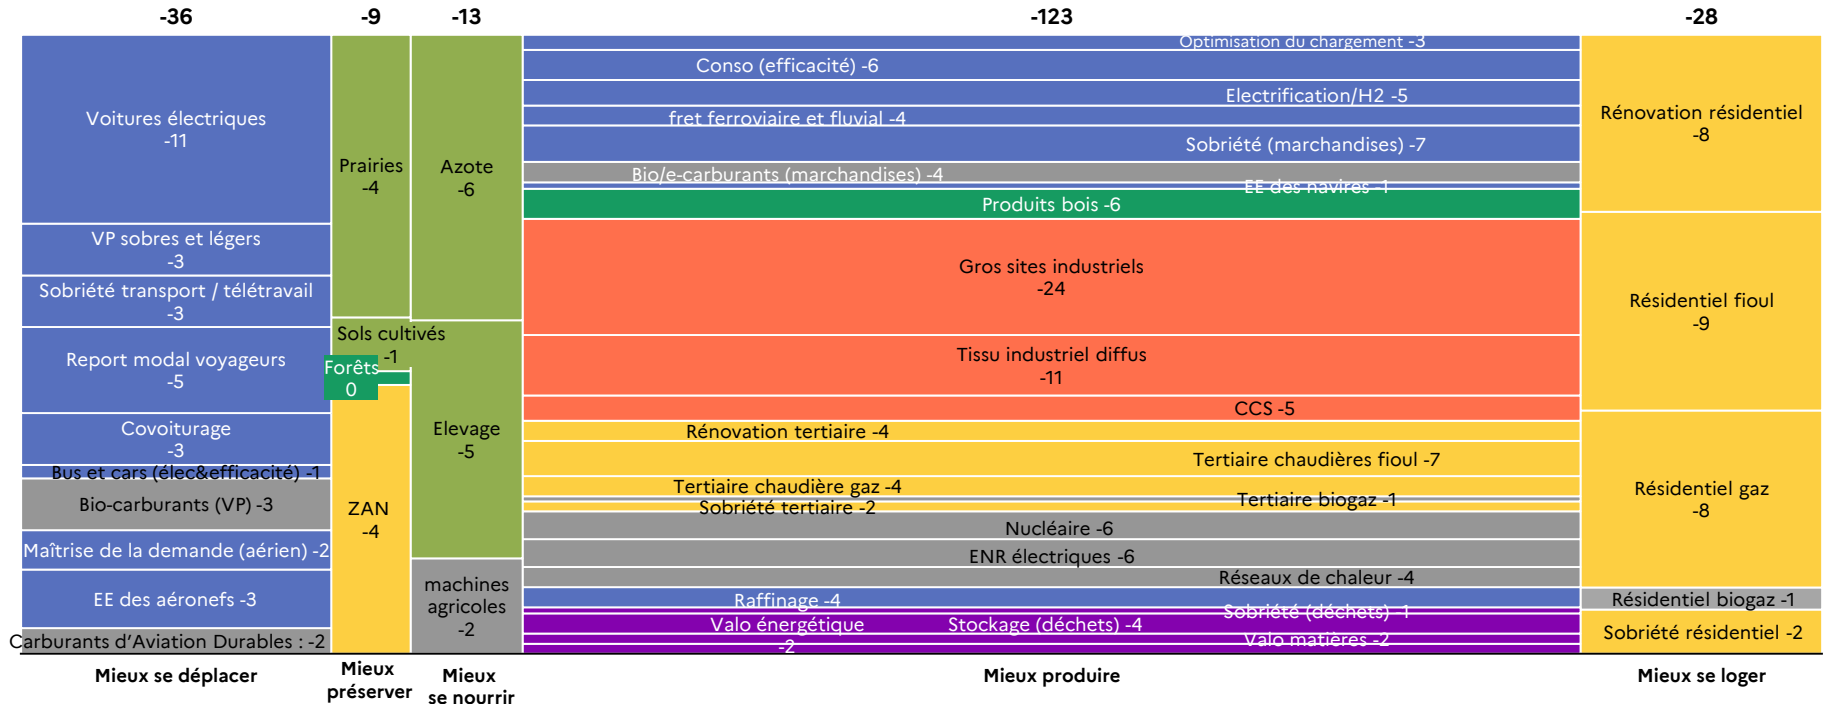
-36 -9 -13 -123 -28

Voitures électriques -11

VP sobres et légers -3

Sobriété transport / télétravail -3

Report modal voyageurs -5

Covoiturage -3

Bus et cars (élec&efficacité) -1

Bio-carburants (VP) -3

Maîtrise de la demande (aérien) -2

EE des aéronefs -3

Carburants d'Aviation Durables : -2

Prairies -4

Sols cultivés -1

Forêts 0

ZAN -4

Azote -6

Elevage -5

machines agricoles -2

Optimisation du chargement -3

Conso (efficacité) -6

Electrification/H2 -5

fret ferroviaire et fluvial -4

Sobriété (marchandises) -7

Bio/e-carburants (marchandises) -4

EE des navires -1

Produits bois -6

Gros sites industriels -24

Tissu industriel diffus -11

CCS -5

Rénovation tertiaire -4

Tertiaire chaudières fioul -7

Tertiaire chaudière gaz -4

Tertiaire biogaz -1

Sobriété tertiaire -2

Nucléaire -6

ENR électriques -6

Réseaux de chaleur -4

Raffinage -4

Sobriété (déchets) -1

Valo énergétique -2

Stockage (déchets) -4

Valo matières -2

Rénovation résidentiel -8

Résidentiel fioul -9

Résidentiel gaz -8

Résidentiel biogaz -1

Sobriété résidentiel -2

Mieux se déplacer

Mieux préserver

Mieux se nourrir

Mieux produire

Mieux se loger